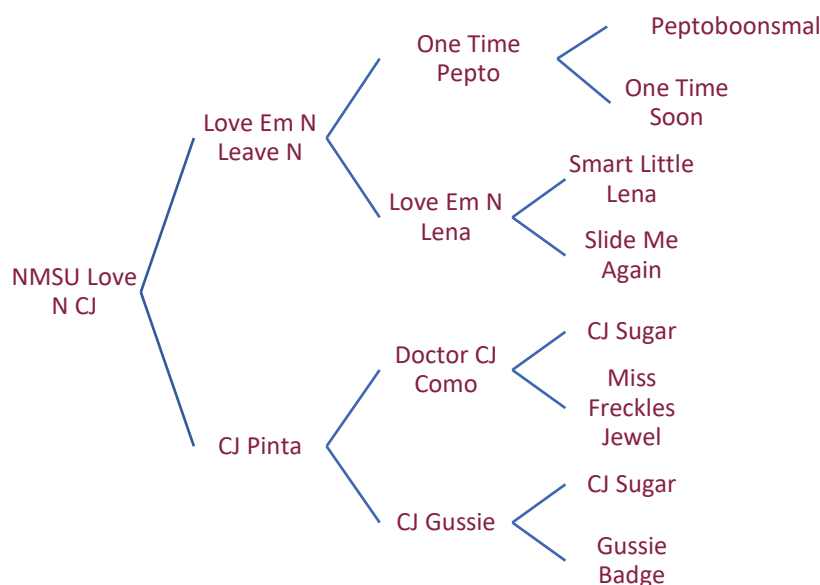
NMSU Love N CJ

Love Em N Leave N

One Time Pepto

Peptoboonsmal

One Time Soon

Love Em N Lena

Smart Little Lena

Slide Me Again

CJ Pinta

Doctor CJ Como

CJ Sugar

Miss Freckles Jewel

CJ Gussie

CJ Sugar

Gussie Badge